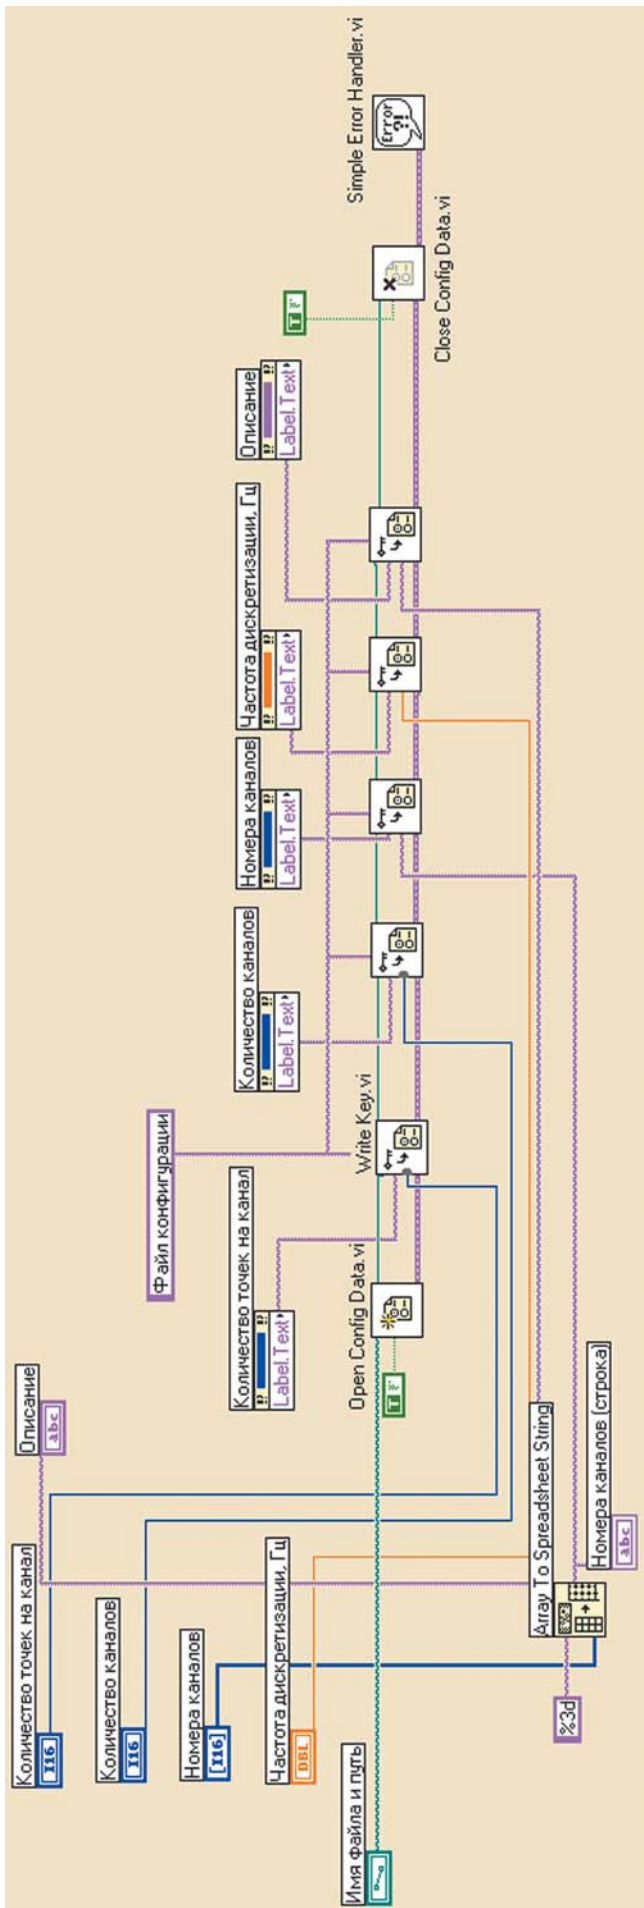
Количество точек на канал
I16
Описание
abc
Количество каналов
I16
Номера каналов
[I16]
Частота дискретизации, Гц
DBL
Имя файла и путь
%3d
Array To Spreadsheet String
Номера каналов (строка)
abc
Open Config Data.vi
TF
Количество точек на канал
Label.Text
Файл конфигурации
Write Key.vi
Количество каналов
Label.Text
Номера каналов
Label.Text
Частота дискретизации, Гц
Label.Text
Описание
Label.Text
TF
Close Config Data.vi
Simple Error Handler.vi
error